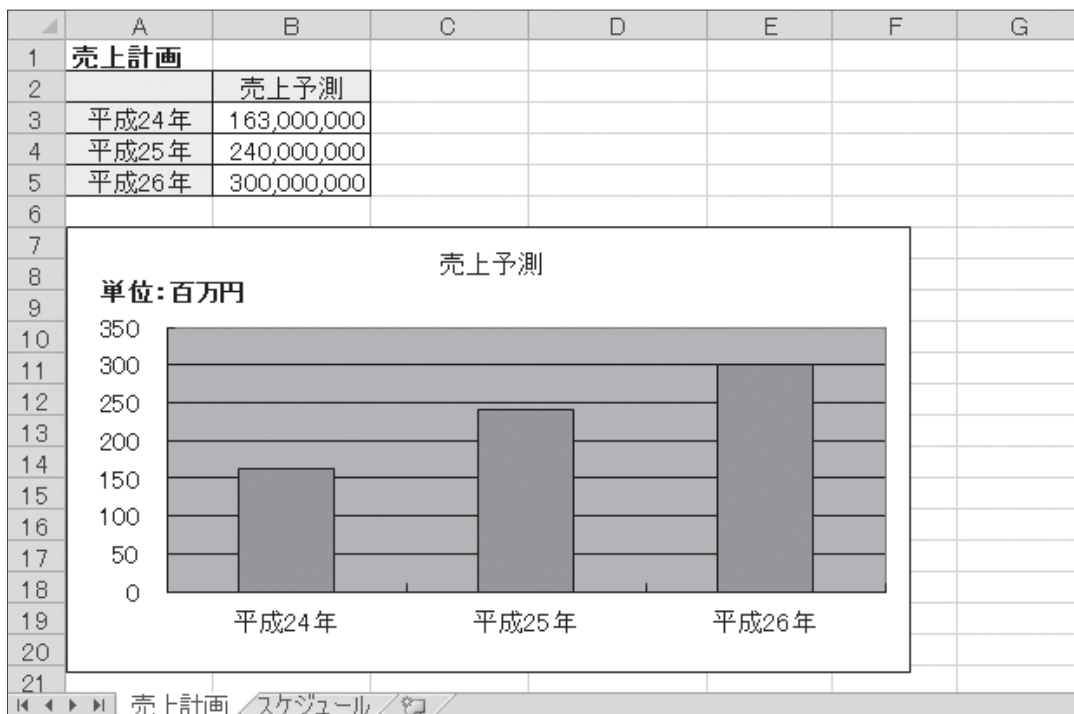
| | A | B | C | D | E | F | G |
|---|---|---|---|---|---|---|---|
| 1 | 売上計画 | | | | | | |
| 2 | | 売上予測 | | | | | |
| 3 | 平成24年 | 163,000,000 | | | | | |
| 4 | 平成25年 | 240,000,000 | | | | | |
| 5 | 平成26年 | 300,000,000 | | | | | |
| 6 | | | | | | | |
| 7 | | | | | | | |
| 8 | | | | | | | |
| 9 | | | | | | | |
| 10 | | | | | | | |
| 11 | | | | | | | |
| 12 | | | | | | | |
| 13 | | | | | | | |
| 14 | | | | | | | |
| 15 | | | | | | | |
| 16 | | | | | | | |
| 17 | | | | | | | |
| 18 | | | | | | | |
| 19 | | | | | | | |
| 20 | | | | | | | |
| 21 | | | | | | | |

売上予測

単位:百万円

350
300
250
200
150
100
50
0

平成24年 平成25年 平成26年

売上計画 スケジュール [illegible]